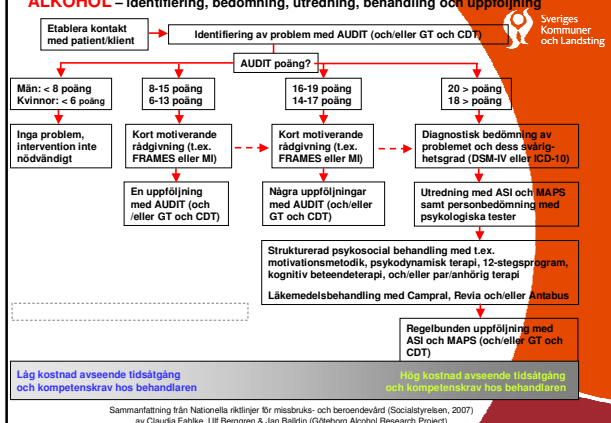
ALKOHOL – identifiering, bedömning, utredning, behandling och uppföljning

Sveriges Kommuner och Landsting

Etablera kontakt med patient/klient

Identifiering av problem med AUDIT (och/eller GT och CDT)

AUDIT poäng?

Män: < 8 poäng
Kvinnor: < 6 poäng

8-15 poäng
6-13 poäng

16-19 poäng
14-17 poäng

20 > poäng
18 > poäng

Inga problem, intervention inte nödvändigt

Kort motiverande rådgivning (t.ex. FRAMES eller MI)

Kort motiverande rådgivning (t.ex. FRAMES eller MI)

Diagnostisk bedömning av problemet och dess svårighetsgrad (DSM-IV eller ICD-10)

En uppföljning med AUDIT (och /eller GT och CDT)

Några uppföljningar med AUDIT (och/eller GT och CDT)

Utredning med ASI och MAPS samt personbedömning med psykologiska tester

Strukturerad psykosocial behandling med t.ex. motivationsmetodik, psykodynamisk terapi, 12-stegsprogram, kognitiv beteendeterapi, och/eller par/anhörig terapi

Läkemedelsbehandling med Campral, Revia och/eller Antabus

Regelbunden uppföljning med ASI och MAPS (och/eller GT och CDT)

Låg kostnad avseende tidsåtgång och kompetenskrav hos behandlaren

Hög kostnad avseende tidsåtgång och kompetenskrav hos behandlaren

Sammanfattning från Nationella riktlinjer för missbruks- och beroendevård (Socialstyrelsen, 2007) av Claudia Fahlke, Ulf Berggren & Jan Balldin (Göteborg Alcohol Research Project)